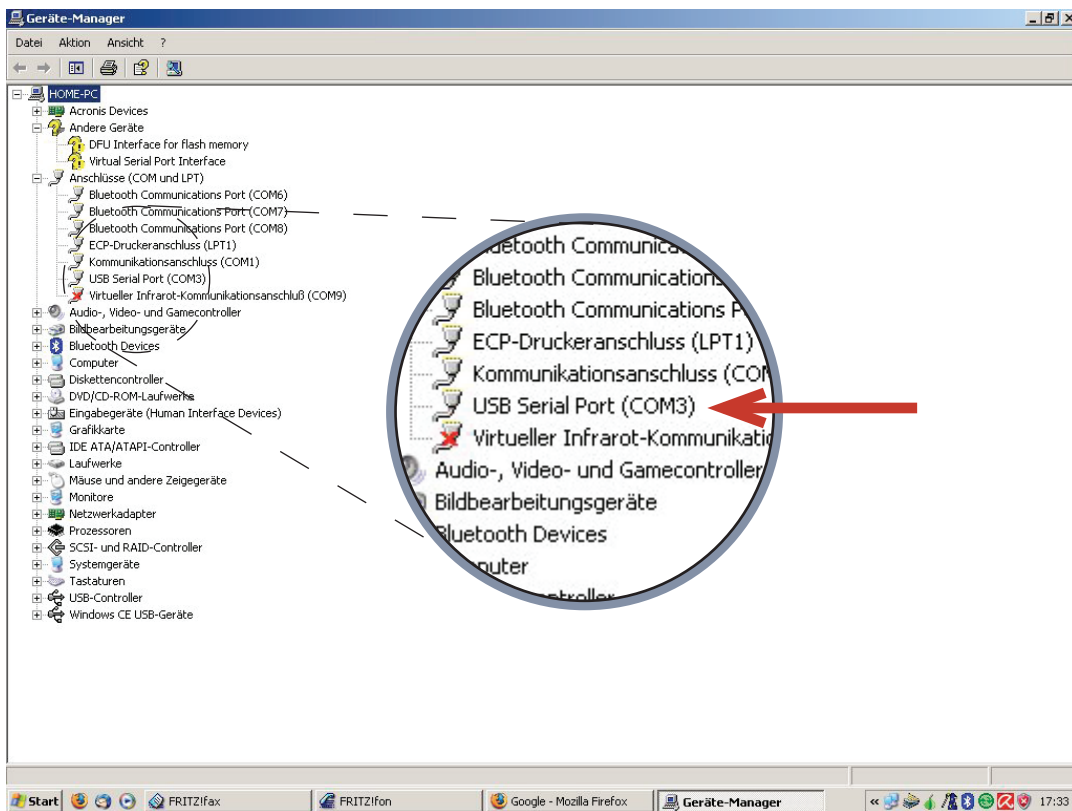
Geräte-Manager

Datei Aktion Ansicht ?

HOME-PC
Acronis Devices
Andere Geräte
DFU Interface for flash memory
Virtual Serial Port Interface
Anschlüsse (COM und LPT)
Bluetooth Communications Port (COM6)
Bluetooth Communications Port (COM7)
Bluetooth Communications Port (COM8)
ECP-Druckeranschluss (LPT1)
Kommunikationsanschluss (COM1)
USB Serial Port (COM3)
Virtueller Infrarot-Kommunikationsanschluß (COM9)
Audio-, Video- und Gamecontroller
Bildbearbeitungsgeräte
Bluetooth Devices
Computer
Diskettencontroller
DVD/CD-ROM-Laufwerke
Eingabegeräte (Human Interface Devices)
Grafikkarte
IDE ATA/ATAPI-Controller
Laufwerke
Mäuse und andere Zeigegeräte
Monitore
Netzwerkadapter
Prozessoren
SCSI- und RAID-Controller
Systemgeräte
Tastaturen
USB-Controller
Windows CE USB-Geräte

luetooth Communica
Bluetooth Communications
Bluetooth Communications P
ECP-Druckeranschluss (LPT1)
Kommunikationsanschluss (CO
USB Serial Port (COM3)
Virtueller Infrarot-Kommunikatio
Audio-, Video- und Gamecontroller
Bildbearbeitungsgeräte
Bluetooth Devices
puter
controller

Start FRITZ!fax FRITZ!fon Google - Mozilla Firefox Geräte-Manager 17:33